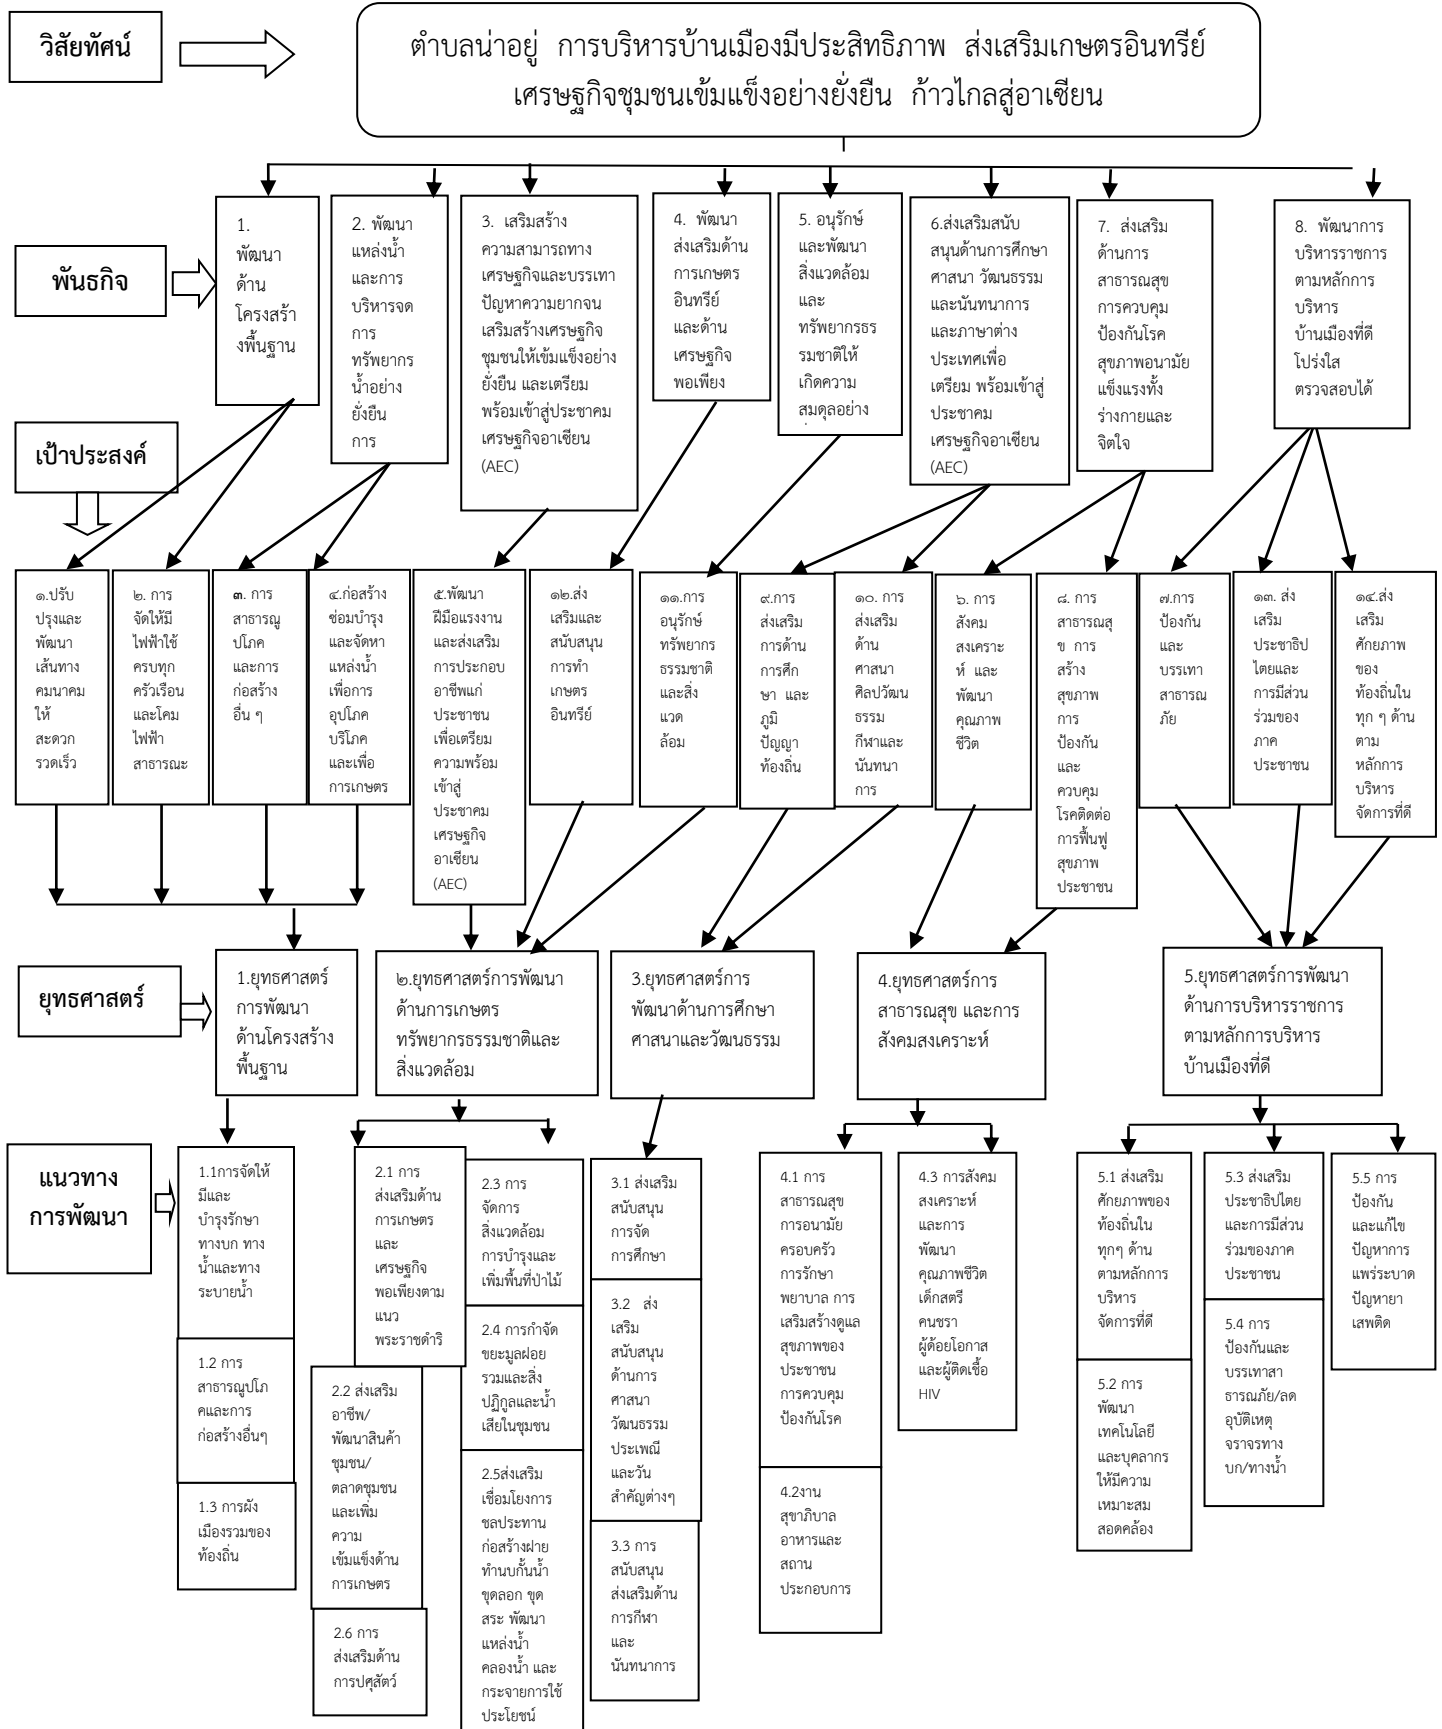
วิสัยทัศน์

ตำบลน่าอยู่ การบริหารบ้านเมืองมีประสิทธิภาพ ส่งเสริมเกษตรอินทรีย์ เศรษฐกิจชุมชนเข้มแข็งอย่างยั่งยืน ก้าวไกลสู่อาเซียน

พันธกิจ

1. พัฒนาด้านโครงสร้างพื้นฐาน

2. พัฒนาแหล่งน้ำและการบริหารจดการทรัพยากรน้ำอย่างยั่งยืนการ

3. เสริมสร้างความสามารถทางเศรษฐกิจและบรรเทาปัญหาความยากจนเสริมสร้างเศรษฐกิจชุมชนให้เข้มแข็งอย่างยั่งยืน และเตรียมพร้อมเข้าสู่ประชาคมเศรษฐกิจอาเซียน (AEC)

4. พัฒนาส่งเสริมด้านการเกษตรอินทรีย์และด้านเศรษฐกิจพอเพียง

5. อนุรักษ์และพัฒนาสิ่งแวดล้อมและทรัพยากรธรรมชาติให้เกิดความสมดุลอย่าง

6.ส่งเสริมสนับสนุนด้านการศึกษา ศาสนา วัฒนธรรม และนันทนาการ และภาษาต่างประเทศเพื่อเตรียม พร้อมเข้าสู่ประชาคมเศรษฐกิจอาเซียน (AEC)

7. ส่งเสริมด้านการสาธารณสุข การควบคุมป้องกันโรค สุขภาพอนามัยแข็งแรงทั้งร่างกายและจิตใจ

8. พัฒนาการบริหารราชการตามหลักการบริหารบ้านเมืองที่ดี โปร่งใส ตรวจสอบได้

เป้าประสงค์

๑.ปรับปรุงและพัฒนาเส้นทางคมนาคมให้สะดวกรวดเร็ว

๒. การจัดให้มีไฟฟ้าใช้ครบทุกครัวเรือนและโคมไฟฟ้าสาธารณะ

๓. การสาธารณูปโภคและการก่อสร้างอื่น ๆ

๔.ก่อสร้างซ่อมบำรุงและจัดหาแหล่งน้ำเพื่อการอุปโภคบริโภคและเพื่อการเกษตร

๕.พัฒนาฝีมือแรงงานและส่งเสริมการประกอบอาชีพแก่ประชาชนเพื่อเตรียมความพร้อมเข้าสู่ประชาคมเศรษฐกิจอาเซียน (AEC)

๑๒.ส่งเสริมและสนับสนุนการทำเกษตรอินทรีย์

๑๑.การอนุรักษ์ทรัพยากรธรรมชาติและสิ่งแวดล้อม

๙.การส่งเสริมการด้านการศึกษา และภูมิปัญญาท้องถิ่น

๑๐. การส่งเสริมด้านศาสนา ศิลปวัฒนธรรม กีฬาและนันทนาการ

๖. การสังคมสงเคราะห์ และพัฒนาคุณภาพชีวิต

๘. การสาธารณสุข การสร้างสุขภาพ การป้องกันและควบคุมโรคติดต่อการฟื้นฟูสุขภาพประชาชน

๗.การป้องกันและบรรเทาสาธารณภัย

๑๓. ส่งเสริมประชาธิปไตยและการมีส่วนร่วมของภาคประชาชน

๑๔.ส่งเสริมศักยภาพของท้องถิ่นในทุก ๆ ด้านตามหลักการบริหารจัดการที่ดี

ยุทธศาสตร์

1.ยุทธศาสตร์การพัฒนาด้านโครงสร้างพื้นฐาน

๒.ยุทธศาสตร์การพัฒนาด้านการเกษตร ทรัพยากรธรรมชาติและสิ่งแวดล้อม

3.ยุทธศาสตร์การพัฒนาด้านการศึกษา ศาสนาและวัฒนธรรม

4.ยุทธศาสตร์การสาธารณสุข และการสังคมสงเคราะห์

5.ยุทธศาสตร์การพัฒนาด้านการบริหารราชการตามหลักการบริหารบ้านเมืองที่ดี

แนวทางการพัฒนา

1.1การจัดให้มีและบำรุงรักษาทางบก ทางน้ำและทางระบายน้ำ

1.2 การสาธารณูปโภคและการก่อสร้างอื่นๆ

1.3 การผังเมืองรวมของท้องถิ่น

2.1 การส่งเสริมด้านการเกษตรและเศรษฐกิจพอเพียงตามแนวพระราชดำริ

2.2 ส่งเสริมอาชีพ/พัฒนาสินค้าชุมชน/ตลาดชุมชนและเพิ่มความเข้มแข็งด้านการเกษตร

2.6 การส่งเสริมด้านการปศุสัตว์

2.3 การจัดการสิ่งแวดล้อมการบำรุงและเพิ่มพื้นที่ป่าไม้

2.4 การกำจัดขยะมูลฝอยรวมและสิ่งปฏิกูลและน้ำเสียในชุมชน

2.5ส่งเสริมเชื่อมโยงการชลประทานก่อสร้างฝายทำนบกั้นน้ำขุดลอก ขุดสระ พัฒนาแหล่งน้ำคลองน้ำ และกระจายการใช้ประโยชน์

3.1 ส่งเสริมสนับสนุนการจัดการศึกษา

3.2 ส่งเสริมสนับสนุนด้านการศาสนา วัฒนธรรม ประเพณีและวันสำคัญต่างๆ

3.3 การสนับสนุนส่งเสริมด้านการกีฬาและนันทนาการ

4.1 การสาธารณสุขการอนามัยครอบครัว การรักษาพยาบาล การเสริมสร้างดูแลสุขภาพของประชาชน การควบคุมป้องกันโรค

4.2งานสุขาภิบาลอาหารและสถานประกอบการ

4.3 การสังคมสงเคราะห์และการพัฒนาคุณภาพชีวิตเด็กสตรี คนชรา ผู้ด้อยโอกาสและผู้ติดเชื้อ HIV

5.1 ส่งเสริมศักยภาพของท้องถิ่นในทุกๆ ด้านตามหลักการบริหารจัดการที่ดี

5.2 การพัฒนาเทคโนโลยีและบุคลากรให้มีความเหมาะสมสอดคล้อง

5.3 ส่งเสริมประชาธิปไตยและการมีส่วนร่วมของภาคประชาชน

5.4 การป้องกันและบรรเทาสาธารณภัย/ลดอุบัติเหตุจราจรทางบก/ทางน้ำ

5.5 การป้องกันและแก้ไขปัญหาการแพร่ระบาดปัญหายาเสพติด